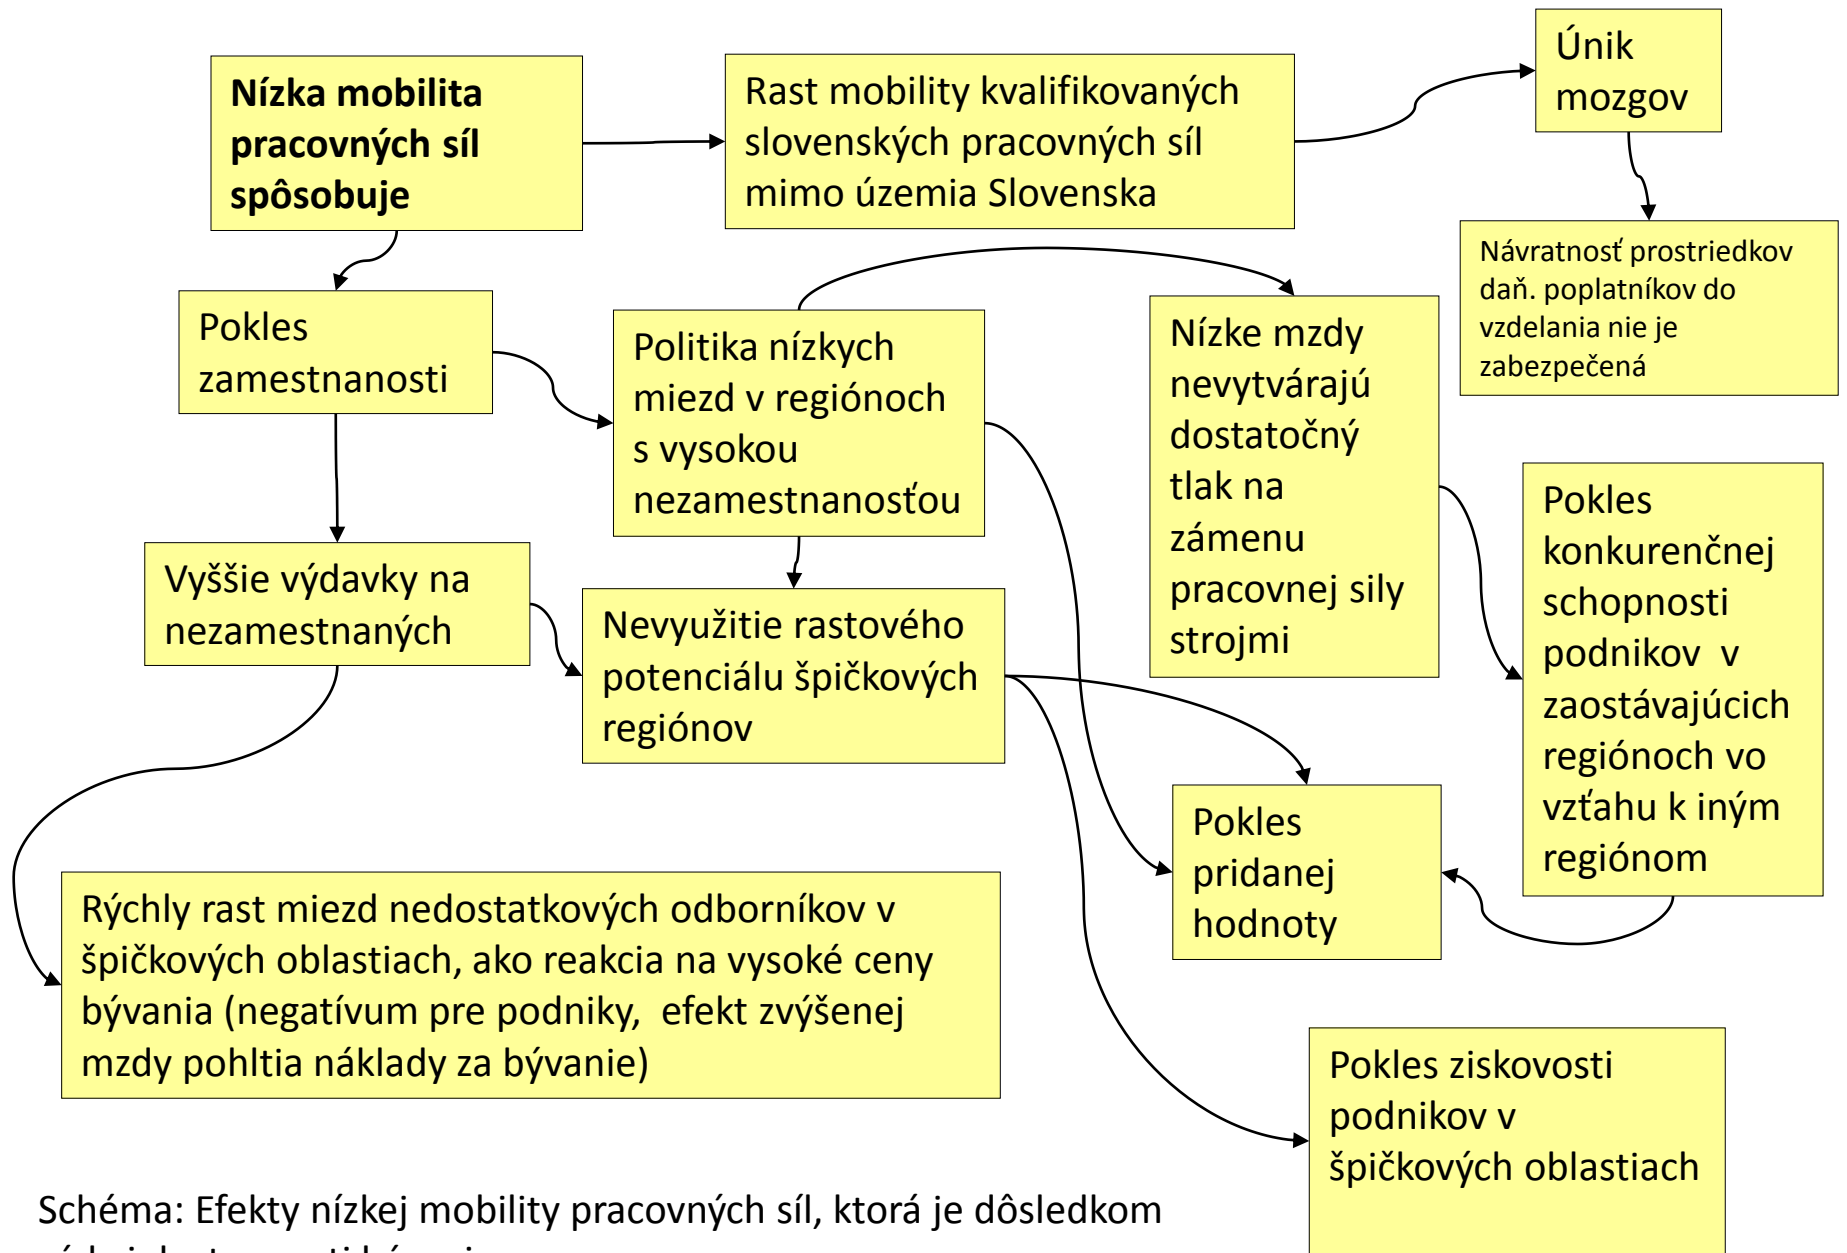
**Nízka mobilita pracovných síl spôsobuje**

Rast mobility kvalifikovaných slovenských pracovných síl mimo územia Slovenska

Únik mozgov

Návratnosť prostriedkov daň. poplatníkov do vzdelania nie je zabezpečená

Pokles zamestnanosti

Politika nízkych miezd v regiónoch s vysokou nezamestnanosťou

Nízke mzdy nevytvárajú dostatočný tlak na zámenu pracovnej sily strojmi

Pokles konkurenčnej schopnosti podnikov v zaostávajúcich regiónoch vo vzťahu k iným regiónom

Vyššie výdavky na nezamestnaných

Nevyužitie rastového potenciálu špičkových regiónov

Pokles pridanej hodnoty

Rýchly rast miezd nedostatkových odborníkov v špičkových oblastiach, ako reakcia na vysoké ceny bývania (negatívum pre podniky, efekt zvýšenej mzdy pohltia náklady za bývanie)

Pokles ziskovosti podnikov v špičkových oblastiach

Schéma: Efekty nízkej mobility pracovných síl, ktorá je dôsledkom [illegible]